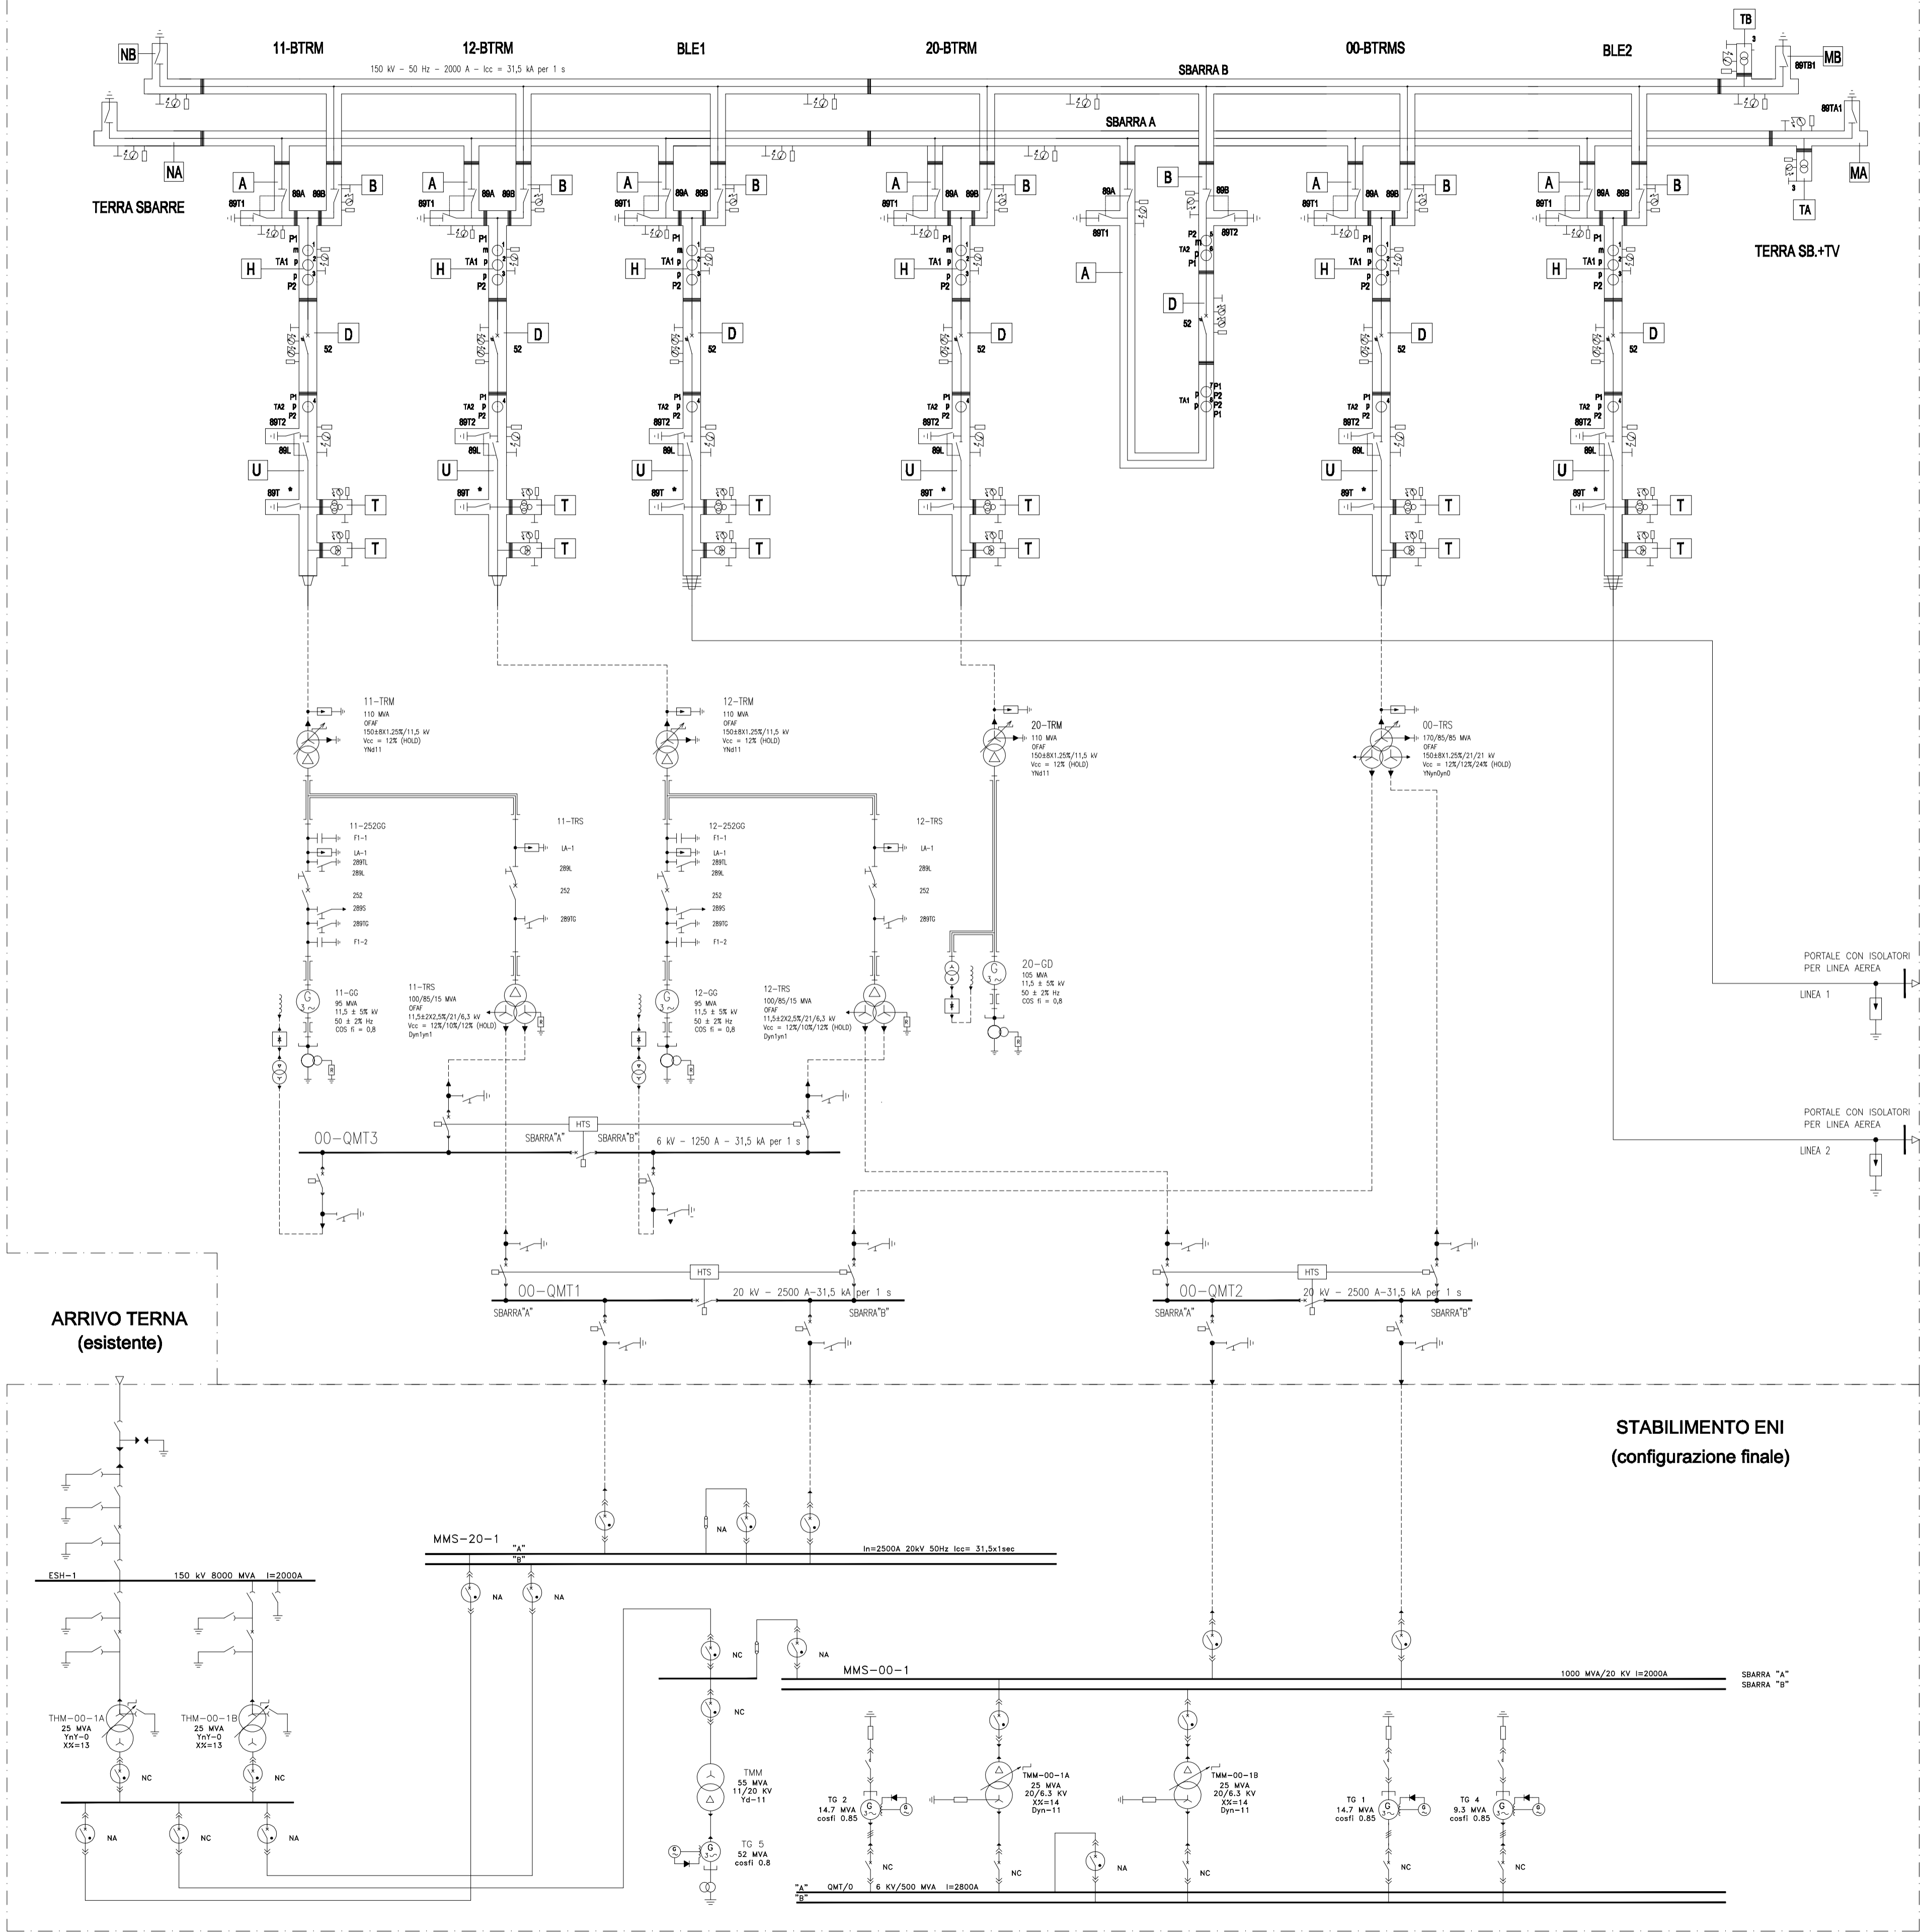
NB 11-BTRM 12-BTRM BLE1 20-BTRM 00-BTRMS BLE2 TB MB

150 kV - 50 Hz - 2000 A - Icc = 31,5 kA per 1 s

SBARRA B

SBARRA A

NA

TERRA SBARRE

MA

TA

TERRA SB.+TV

89TB1

89TA1

A B 89A 89B 89T1 P1 m TA1 p P2 H D 52 TA2 89T2 89L U 89T T

11-TRM
110 MVA
OFAF
150±8X1.25%/11,5 kV
Vcc = 12% (HOLD)
YNd11

12-TRM
110 MVA
OFAF
150±8X1.25%/11,5 kV
Vcc = 12% (HOLD)
YNd11

20-TRM
110 MVA
OFAF
150±8X1.25%/11,5 kV
Vcc = 12% (HOLD)
YNd11

00-TRS
170/85/85 MVA
OFAF
150±8X1.25%/21/21 kV
Vcc = 12%/12%/24% (HOLD)
YNyn0yn0

11-252GG F1-1 LA-1 289TL 289L 252 289S 289TG F1-2

11-TRS LA-1 289L 252 289TG

12-252GG F1-1 LA-1 289TL 289L 252 289S 289TG F1-2

12-TRS LA-1 289L 252 289TG

11-GG
95 MVA
11,5 ± 5% kV
50 ± 2% Hz
COS fi = 0,8

11-TRS
100/85/15 MVA
OFAF
11,5±2X2,5%/21/6,3 kV
Vcc = 12%/10%/12% (HOLD)
Dyn1yn1

12-GG
95 MVA
11,5 ± 5% kV
50 ± 2% Hz
COS fi = 0,8

12-TRS
100/85/15 MVA
OFAF
11,5±2X2,5%/21/6,3 kV
Vcc = 12%/10%/12% (HOLD)
Dyn1yn1

20-GD
105 MVA
11,5 ± 5% kV
50 ± 2% Hz
COS fi = 0,8

PORTALE CON ISOLATORI
PER LINEA AEREA
LINEA 1

PORTALE CON ISOLATORI
PER LINEA AEREA
LINEA 2

00-QMT3 SBARRA"A" HTS SBARRA"B" 6 kV - 1250 A - 31,5 kA per 1 s

00-QMT1 HTS 20 kV - 2500 A-31,5 kA per 1 s SBARRA"A" SBARRA"B"

00-QMT2 HTS 20 kV - 2500 A-31,5 kA per 1 s SBARRA"A" SBARRA"B"

ARRIVO TERNA
(esistente)

STABILIMENTO ENI
(configurazione finale)

MMS-20-1 "A" "B" In=2500A 20kV 50Hz Icc= 31,5x1sec NA NA NA

ESH-1 150 kV 8000 MVA I=2000A

THM-00-1A
25 MVA
YnY-0
X%=13

THM-00-1B
25 MVA
YnY-0
X%=13

NC NC NA NC NA

NC NA MMS-00-1 1000 MVA/20 KV I=2000A SBARRA "A" SBARRA "B"

NC

TMM
55 MVA
11/20 KV
Yd-11

TG 5
52 MVA
cosfi 0.8

TG 2
14.7 MVA
cosfi 0.85

TMM-00-1A
25 MVA
20/6.3 KV
X%=14
Dyn-11

TMM-00-1B
25 MVA
20/6.3 KV
X%=14
Dyn-11

TG 1
14.7 MVA
cosfi 0.85

TG 4
9.3 MVA
cosfi 0.85

NC NC NA NC NC NC

"A" QMT/0 6 KV/500 MVA I=2800A
"B"